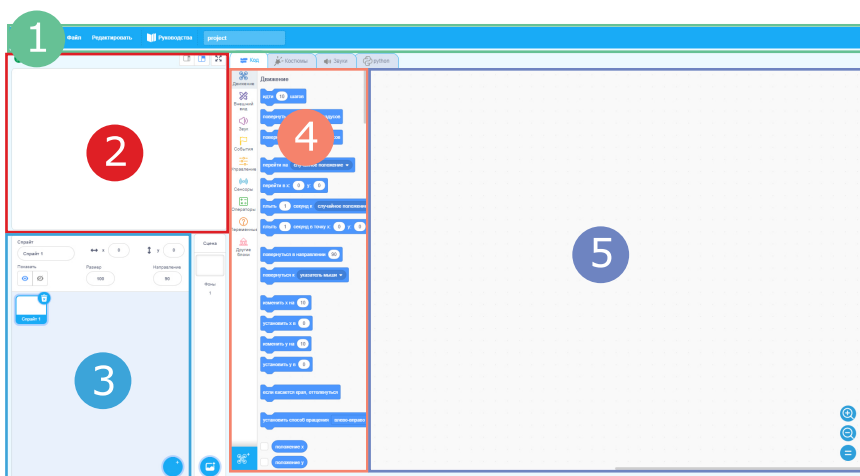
1

Файл Редактировать Руководства project

2

Код Костюмы Звуки python

Движение
Внешний вид
Звук
События
Управление
Сенсоры
Операторы
Переменные
Другие блоки

Движение

идти 10 шагов

повернуть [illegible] градусов

повернуть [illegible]

перейти на случайное положение

перейти в x: 0 y: 0

плыть 1 секунд к случайное положение

плыть 1 секунд в точку x: 0 y: 0

повернуться в направлении 90

повернуться к указатель мыши

изменить x на 10

установить x в 0

изменить y на 10

установить y в 0

если касается края, оттолкнуться

установить способ вращения влево-вправо

положение x

положение y

4

5

Спрайт
Спрайт 1
x 0
y 0
Показать
Размер 100
Направление 90

Сцена

Фоны
1

Спрайт 1

3